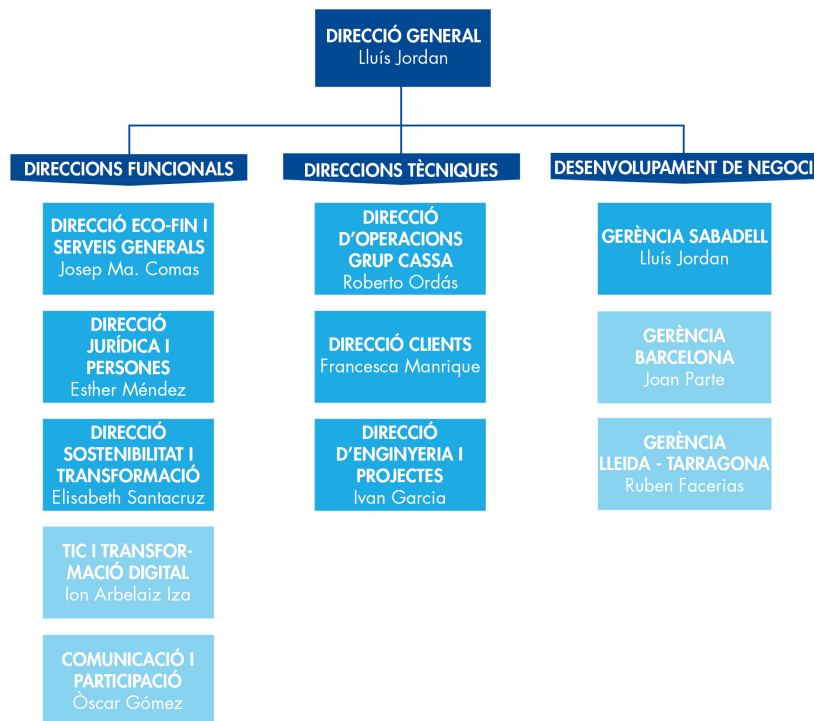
DIRECCIÓ GENERAL
Lluís Jordan

DIRECCIONS FUNCIONALS

DIRECCIÓ ECO-FIN I SERVEIS GENERALS
Josep Ma. Comas

DIRECCIÓ JURÍDICA I PERSONES
Esther Méndez

DIRECCIÓ SOSTENIBILITAT I TRANSFORMACIÓ
Elisabeth Santacruz

TIC I TRANSFORMACIÓ DIGITAL
Ion Arbelaiz Iza

COMUNICACIÓ I PARTICIPACIÓ
Òscar Gómez

DIRECCIONS TÈCNIQUES

DIRECCIÓ D'OPERACIONS GRUP CASSA
Roberto Ordás

DIRECCIÓ CLIENTS
Francesca Manrique

DIRECCIÓ D'ENGINYERIA I PROJECTES
Ivan Garcia

DESENVOLUPAMENT DE NEGOCI

GERÈNCIA SABADELL
Lluís Jordan

GERÈNCIA BARCELONA
Joan Parte

GERÈNCIA LLEIDA - TARRAGONA
Ruben Facerias